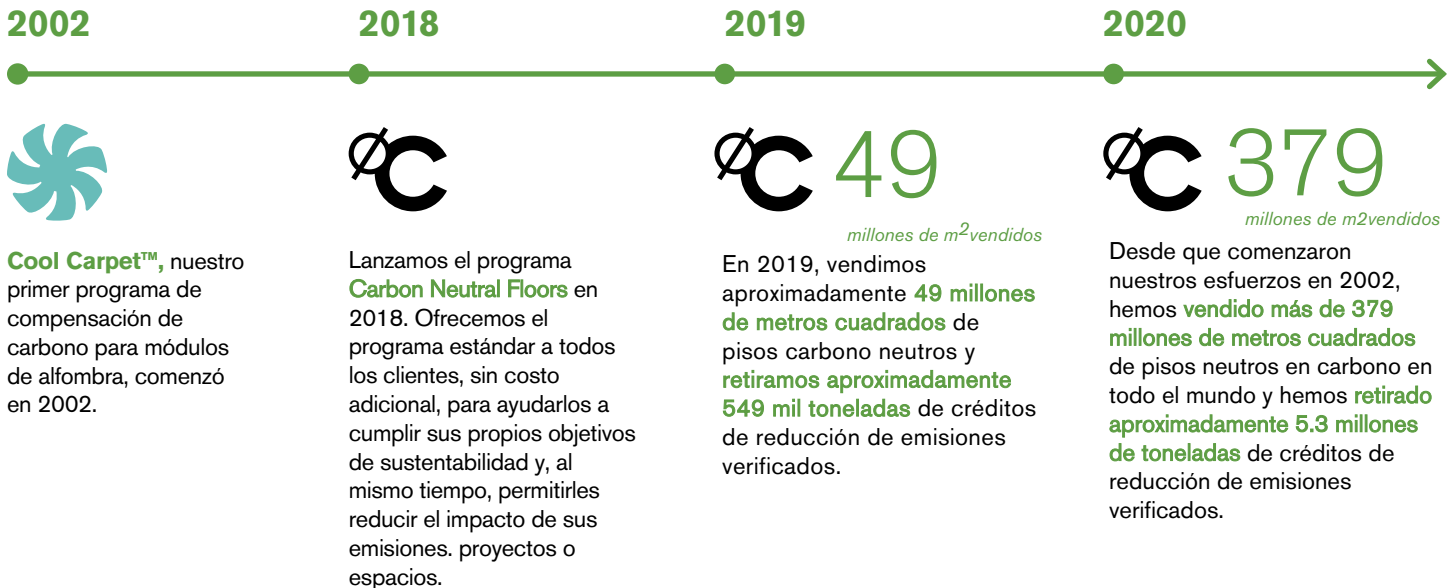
2002

2018

2019

2020

Cool Carpet™, nuestro primer programa de compensación de carbono para módulos de alfombra, comenzó en 2002.

Lanzamos el programa Carbon Neutral Floors en 2018. Ofrecemos el programa estándar a todos los clientes, sin costo adicional, para ayudarlos a cumplir sus propios objetivos de sustentabilidad y, al mismo tiempo, permitirles reducir el impacto de sus emisiones. proyectos o espacios.

49

millones de $m^2$vendidos

En 2019, vendimos aproximadamente 49 millones de metros cuadrados de pisos carbono neutros y retiramos aproximadamente 549 mil toneladas de créditos de reducción de emisiones verificados.

379

millones de m2vendidos

Desde que comenzaron nuestros esfuerzos en 2002, hemos vendido más de 379 millones de metros cuadrados de pisos neutros en carbono en todo el mundo y hemos retirado aproximadamente 5.3 millones de toneladas de créditos de reducción de emisiones verificados.